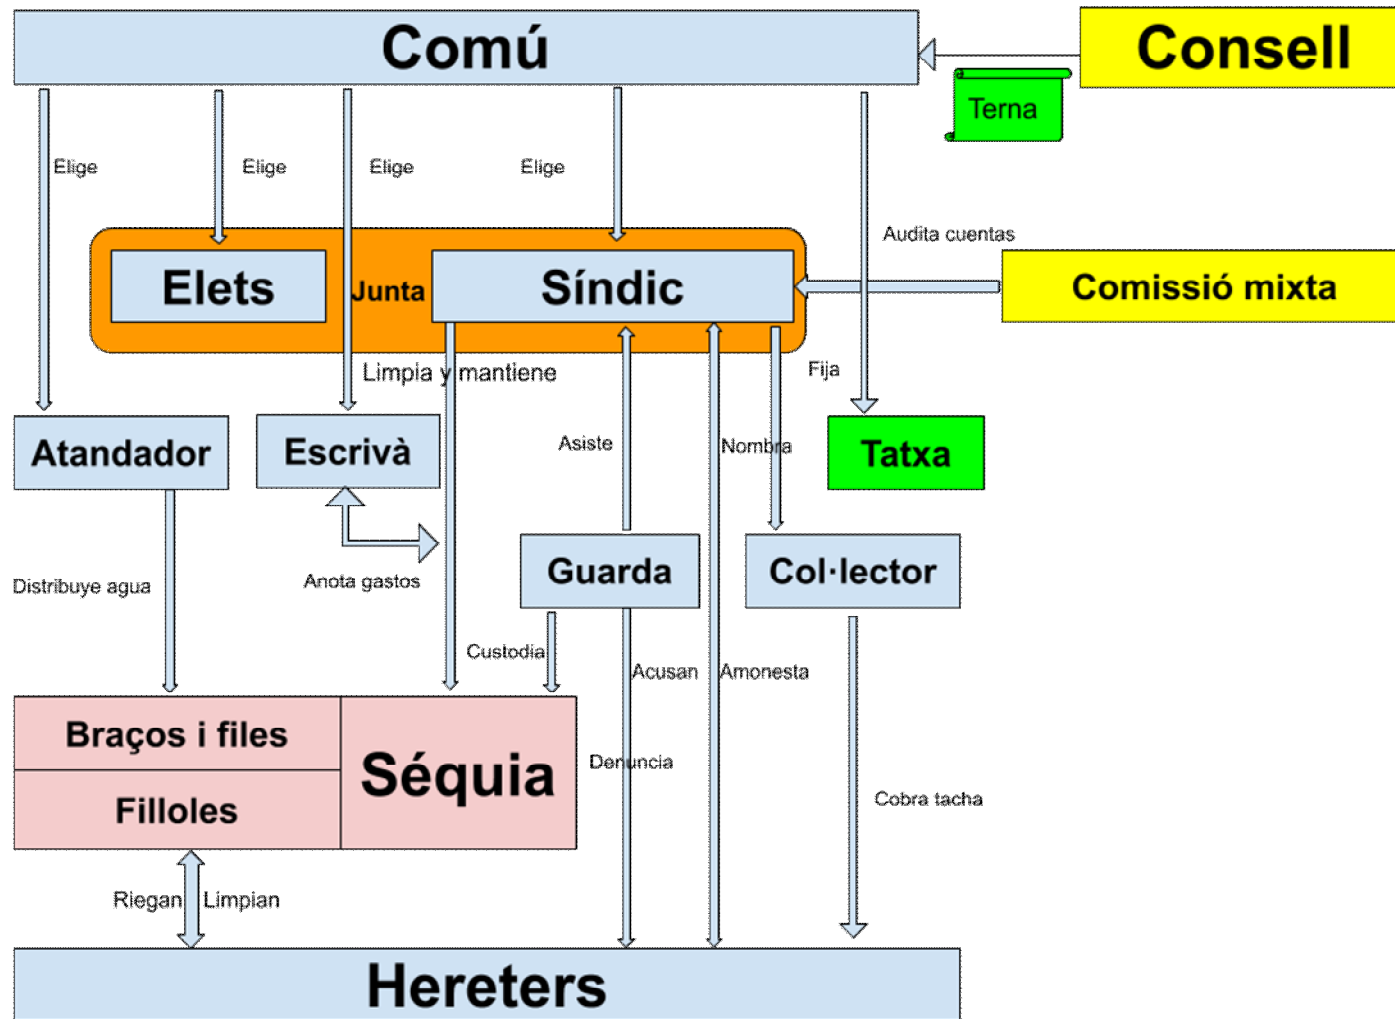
Comú

Consell

Terna

Elige

Elige

Elige

Elige

Audita cuentas

Elets

Junta

Síndic

Comissió mixta

Limpia y mantiene

Fija

Atandador

Escrivà

Asiste

Nombra

Tatxa

Distribuye agua

Anota gastos

Guarda

Col·lector

Custodia

Acusan

Amonesta

Braços i files

Filloles

Séquia

Denuncia

Cobra tacha

Riegan

Limpian

Hereters